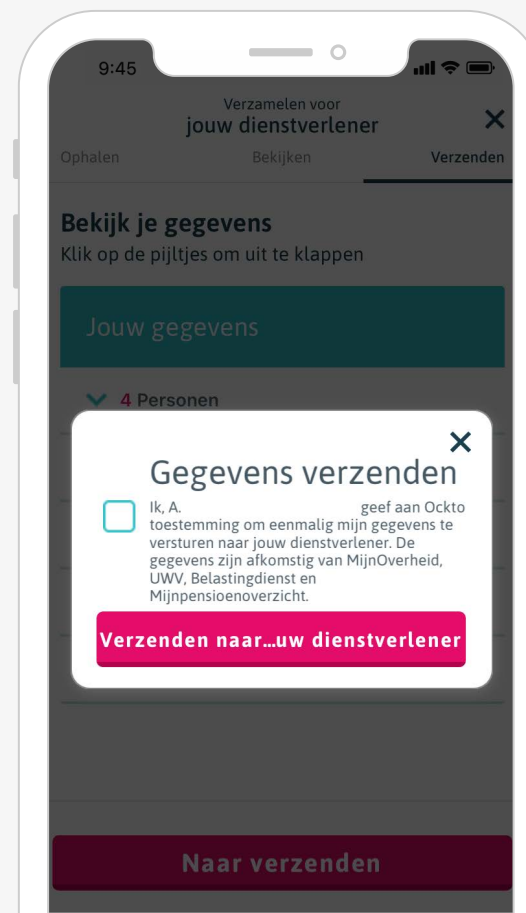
9:45

Verzamelen voor
jouw dienstverlener

Ophalen

Bekijken

Verzenden

Bekijk je gegevens
Klik op de pijltjes om uit te klappen

Jouw gegevens

4 Personen

Gegevens verzenden

Ik, A. geef aan Ockto toestemming om eenmalig mijn gegevens te versturen naar jouw dienstverlener. De gegevens zijn afkomstig van MijnOverheid, UWV, Belastingdienst en Mijnpensioenoverzicht.

Verzenden naar...uw dienstverlener

Naar verzenden